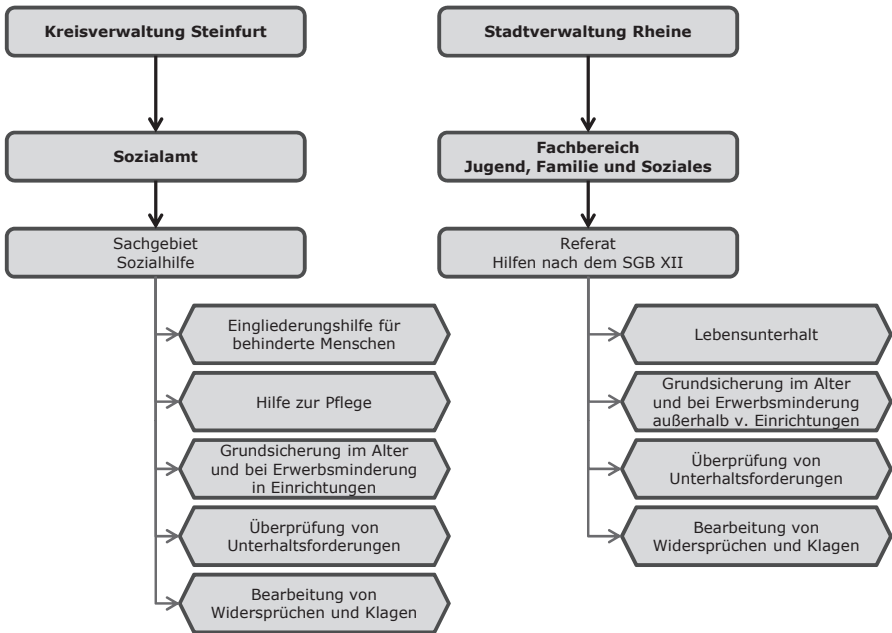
Kreisverwaltung Steinfurt

Sozialamt

Sachgebiet
Sozialhilfe

Eingliederungshilfe für behinderte Menschen

Hilfe zur Pflege

Grundsicherung im Alter und bei Erwerbsminderung in Einrichtungen

Überprüfung von Unterhaltsforderungen

Bearbeitung von Widersprüchen und Klagen

Stadtverwaltung Rheine

Fachbereich
Jugend, Familie und Soziales

Referat
Hilfen nach dem SGB XII

Lebensunterhalt

Grundsicherung im Alter und bei Erwerbsminderung außerhalb v. Einrichtungen

Überprüfung von Unterhaltsforderungen

Bearbeitung von Widersprüchen und Klagen